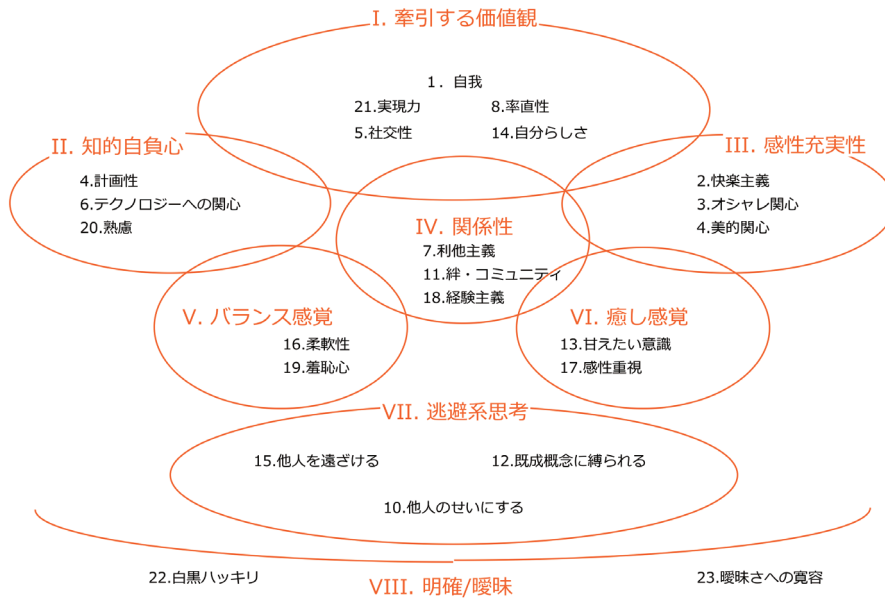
I. 牽引する価値観

1．自我

21.実現力

8.率直性

5.社交性

14.自分らしさ

II. 知的自負心

4.計画性

6.テクノロジーへの関心

20.熟慮

III. 感性充実性

2.快楽主義

3.オシャレ関心

4.美的関心

IV. 関係性

7.利他主義

11.絆・コミュニティ

18.経験主義

V. バランス感覚

16.柔軟性

19.羞恥心

VI. 癒し感覚

13.甘えたい意識

17.感性重視

VII. 逃避系思考

15.他人を遠ざける

12.既成概念に縛られる

10.他人のせいにする

22.白黒ハッキリ

VIII. 明確/曖昧

23.曖昧さへの寛容